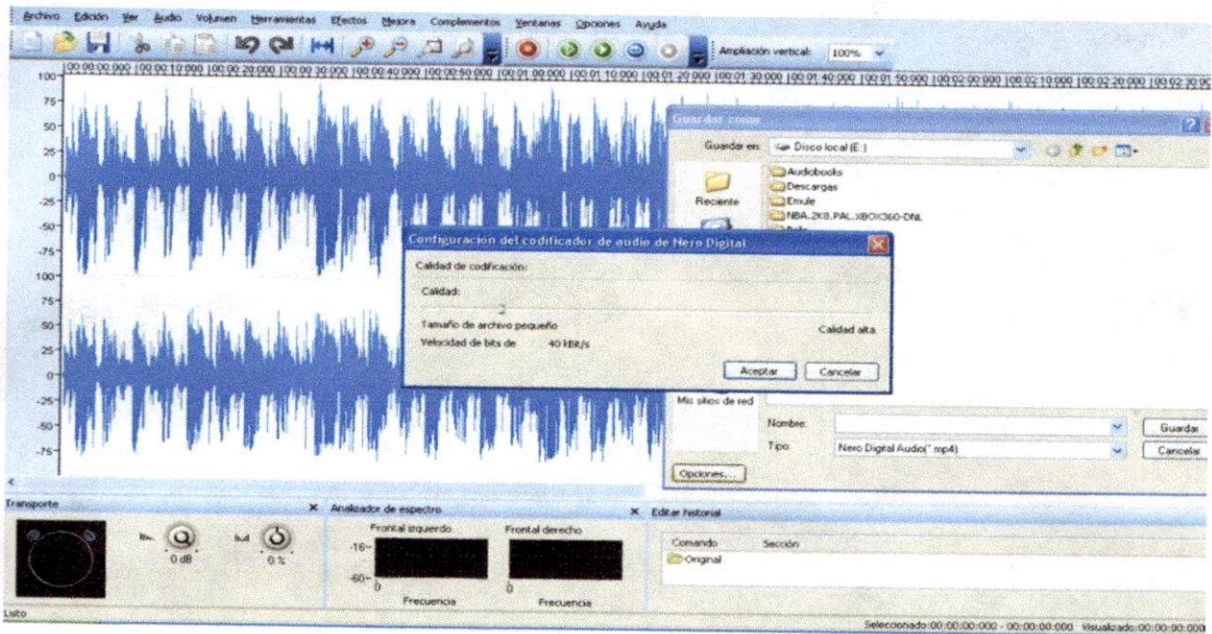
Archivo Edición Ver Audio Volumen Herramientas Efectos Mejora Complementos Ventanas Opciones Ayuda

Ampliación vertical: 100%

100 75 50 25 0 -25 -50 -75 100 75 50 25 0 -25 -50 -75

Guardar como

Guardar en: Disco local (E:)

Audiobooks
Descargas
Emule
NBA.2K8.PAL.XBOX360-DNL
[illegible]

Reciente

Configuracion del codificador de audio de Nero Digital

Calidad de codificación:

Calidad:

2

Tamaño de archivo pequeño

Calidad alta

Velocidad de bits de 40 kBit/s

Aceptar Cancelar

Mis sitios de red

Nombre:

Guardar

Tipo: Nero Digital Audio(*.mp4)

Cancelar

Opciones...

Transporte

0 dB

0 %

Analizador de espectro

Frontal izquierdo

Frontal derecho

-16-

-60-

0

Frecuencia

0

Frecuencia

Editar historial

Comando Sección

Original

Listo

Seleccionado:00:00:00:000 - 00:00:00:000 Visualizado:00:00:00:000